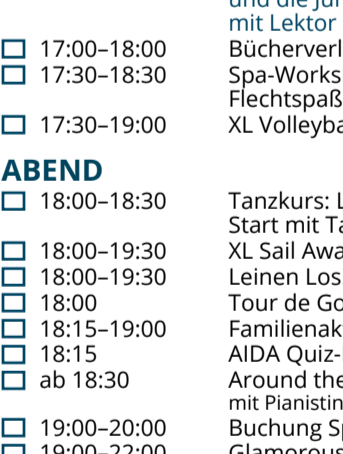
und die Jur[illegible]
mit Lektor

☐ 17:00–18:00 Bücherverl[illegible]
☐ 17:30–18:30 Spa-Works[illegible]
Flechtspaß
☐ 17:30–19:00 XL Volleyba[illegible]

ABEND

☐ 18:00–18:30 Tanzkurs: L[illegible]
Start mit Ta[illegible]
☐ 18:00–19:30 XL Sail Awa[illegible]
☐ 18:00–19:30 Leinen Los
☐ 18:00 Tour de Go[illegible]
☐ 18:15–19:00 Familienak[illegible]
☐ 18:15 AIDA Quiz-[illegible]
☐ ab 18:30 Around the
mit Pianistin
☐ 19:00–20:00 Buchung Sp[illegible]
☐ 19:00–22:00 Glamorous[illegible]